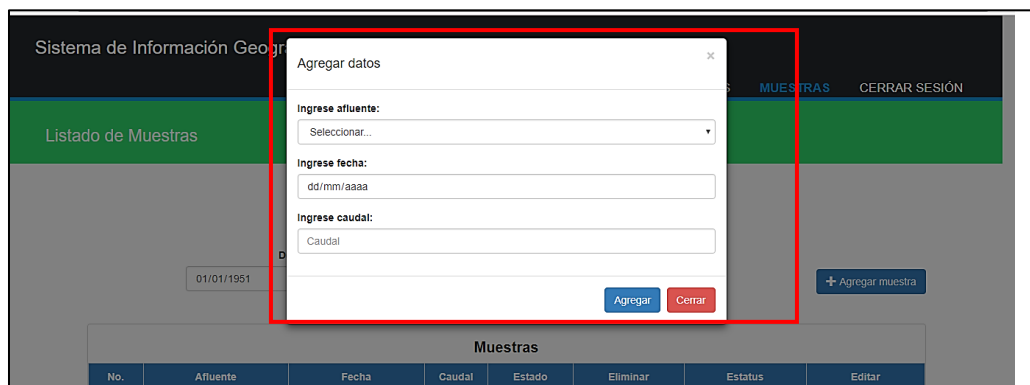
Sistema de Información Geogr

S MUESTRAS CERRAR SESIÓN

Listado de Muestras

D

01/01/1951

+ Agregar muestra

Agregar datos

×

Ingrese afluente:

Seleccionar...

Ingrese fecha:

dd/mm/aaaa

Ingrese caudal:

Caudal

Agregar Cerrar

Muestras

| No. | Afluente | Fecha | Caudal | Estado | Eliminar | Estatus | Editar |
|---|---|---|---|---|---|---|---|